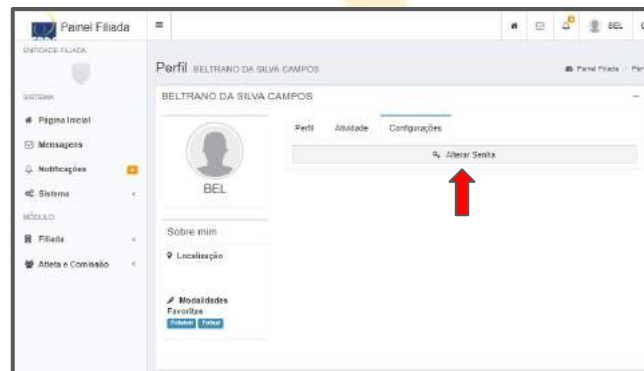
Painel Filiada

UNIDADE FILIADA

SISTEMA

Página Inicial

Mensagens

Notificações

Sistema

MÓDULO

Filiada

Atleta e Comissão

BEL

Perfil BELTRANO DA SILVA CAMPOS

Painel Filiada - Perf

BELTRANO DA SILVA CAMPOS

BEL

Perfil Atividade Configurações

Alterar Senha

Sobre mim

Localização

Modalidades Favoritas

Futebol Futsal